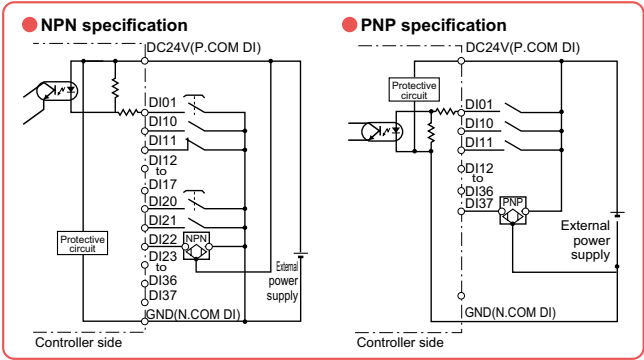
NPN specification

DC24V(P.COM DI)

DI01

DI10

DI11

DI12
to
DI17

DI20

DI21

Protective circuit

DI22

NPN

DI23
to
DI36

DI37

External power supply

GND(N.COM DI)

Controller side

PNP specification

DC24V(P.COM DI)

Protective circuit

DI01

DI10

DI11

DI12
to
DI36

DI37

PNP

External power supply

GND(N.COM DI)

Controller side